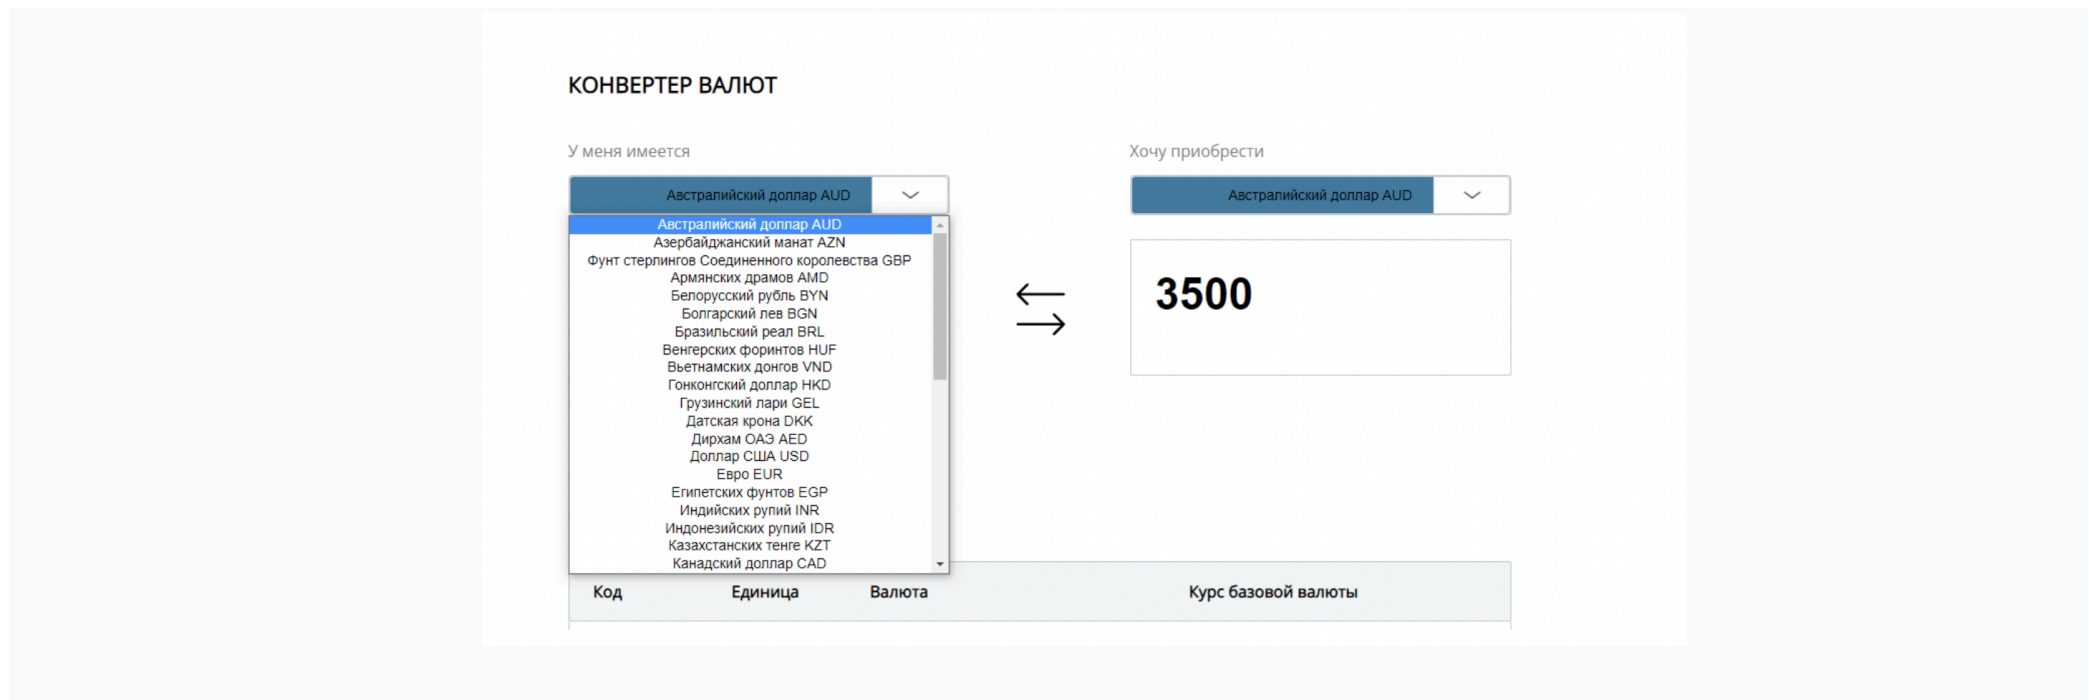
КОНВЕРТЕР ВАЛЮТ

У меня имеется

Австралийский доллар AUD

Австралийский доллар AUD
Азербайджанский манат AZN
Фунт стерлингов Соединенного королевства GBP
Армянских драмов AMD
Белорусский рубль BYN
Болгарский лев BGN
Бразильский реал BRL
Венгерских форинтов HUF
Вьетнамских донгов VND
Гонконгский доллар HKD
Грузинский лари GEL
Датская крона DKK
Дирхам ОАЭ AED
Доллар США USD
Евро EUR
Египетских фунтов EGP
Индийских рупий INR
Индонезийских рупий IDR
Казахстанских тенге KZT
Канадский доллар CAD

Хочу приобрести

Австралийский доллар AUD

3500

| Код | Единица | Валюта | Курс базовой валюты |
|---|---|---|---|